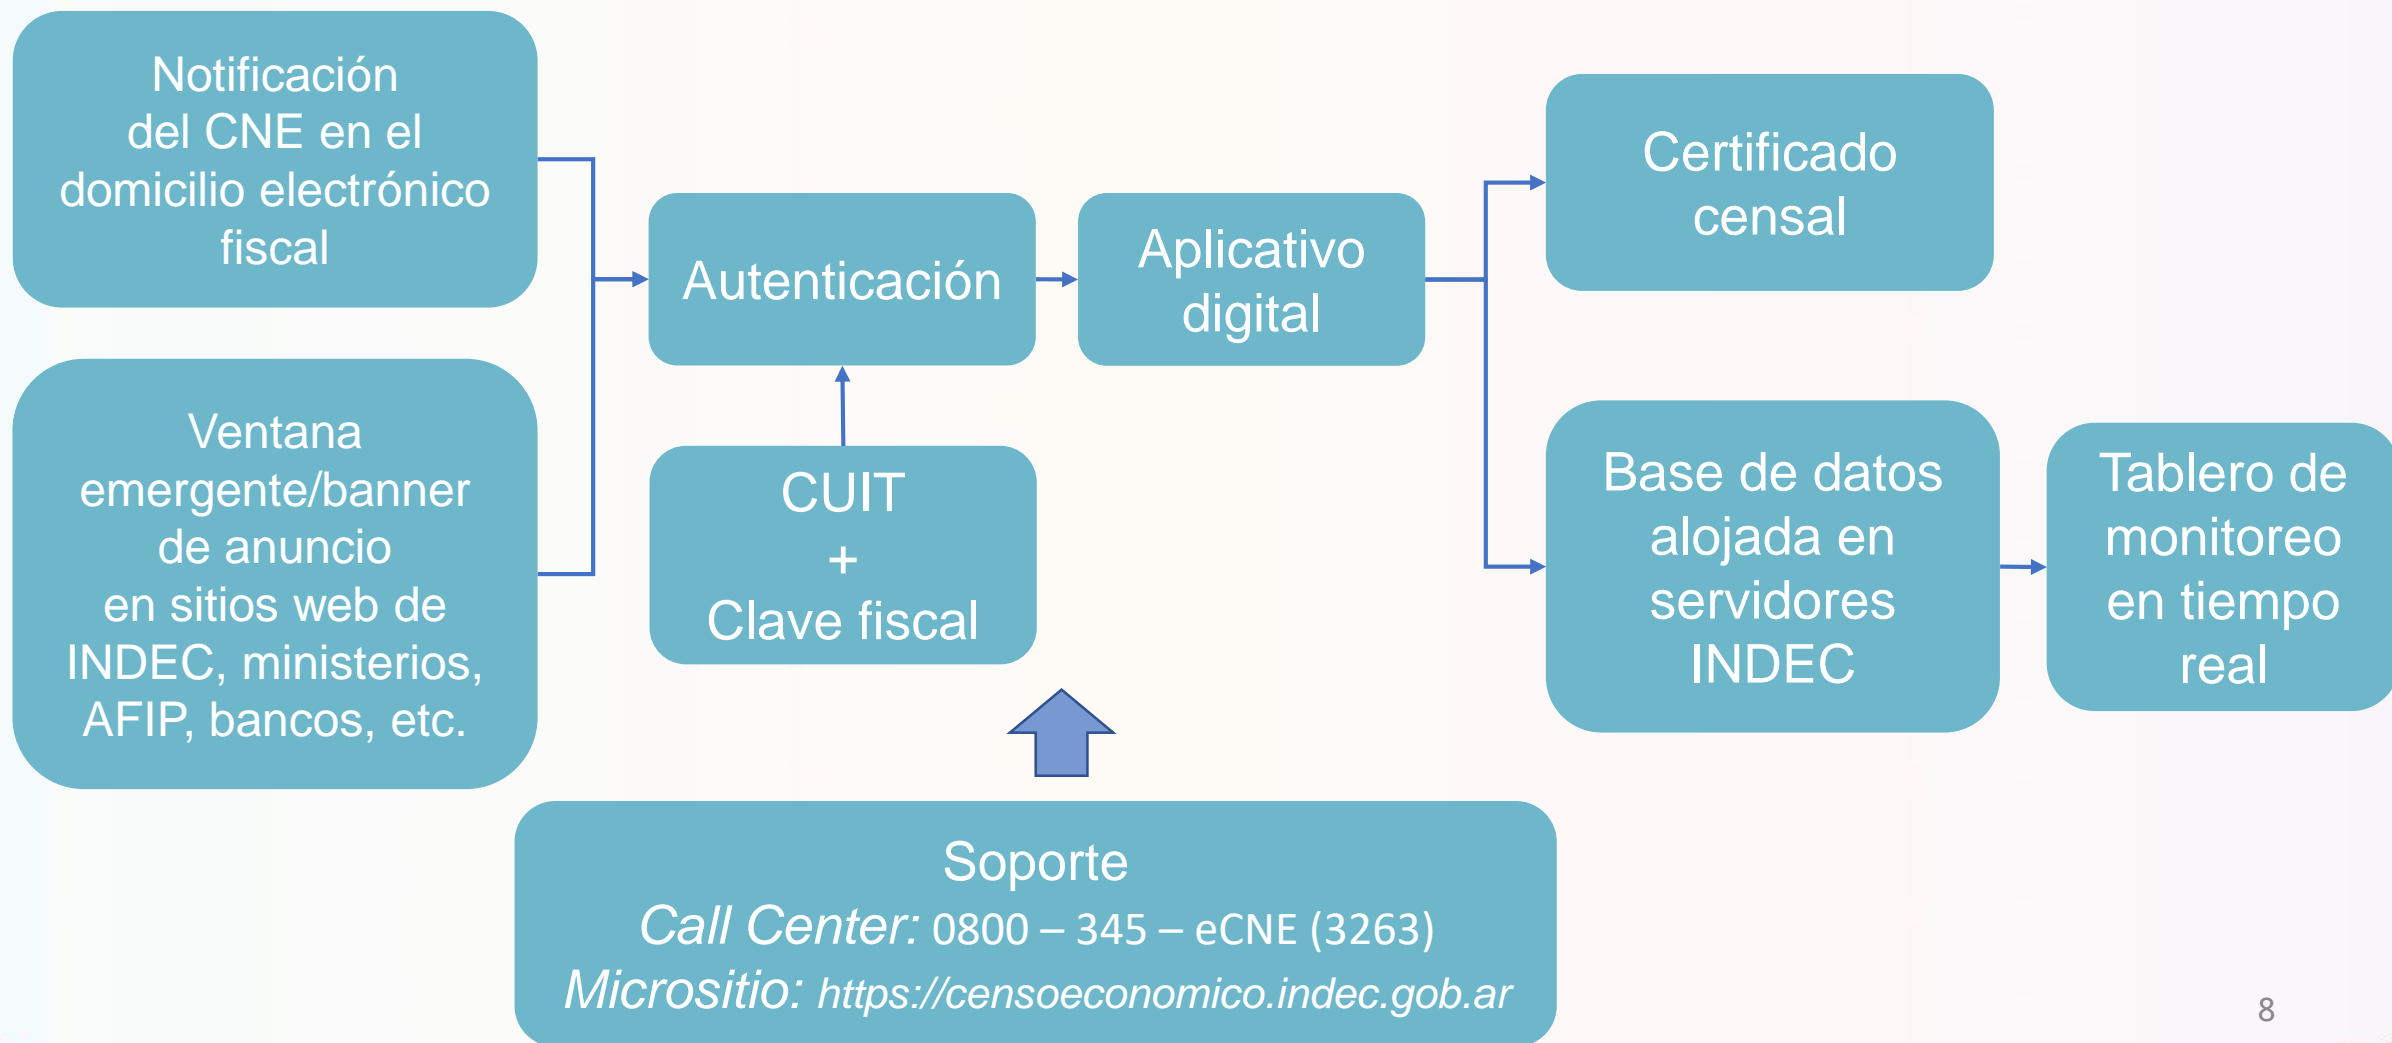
Notificación del CNE en el domicilio electrónico fiscal

Ventana emergente/banner de anuncio en sitios web de INDEC, ministerios, AFIP, bancos, etc.

Autenticación

CUIT
+
Clave fiscal

Aplicativo digital

Certificado censal

Base de datos alojada en servidores INDEC

Tablero de monitoreo en tiempo real

Soporte
*Call Center:* 0800 – 345 – eCNE (3263)
*Micrositio:* *https://censoeconomico.indec.gob.ar*

8